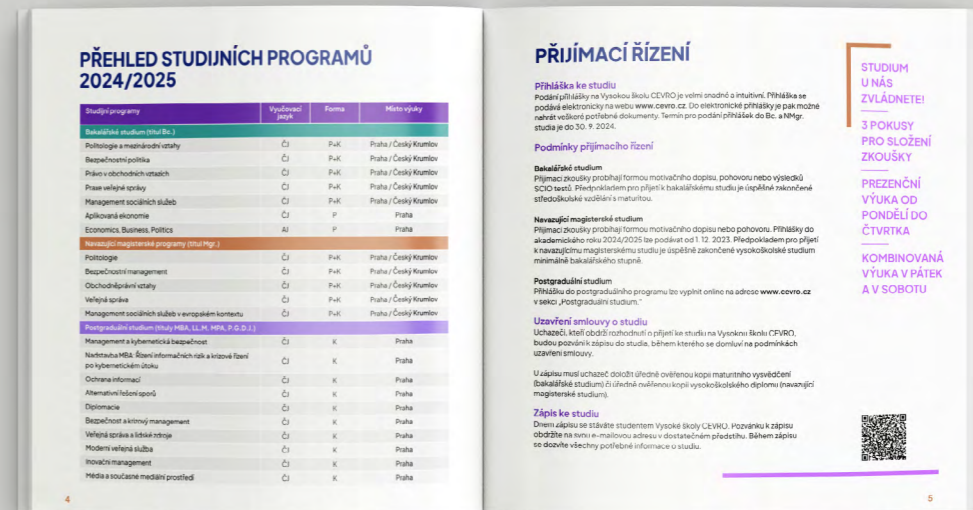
PŘEHLED STUDIJNÍCH PROGRAMŮ 2024/2025

| Studijní programy | Vyučovací jazyk | Forma | Místo výuky |
|---|---|---|---|
| Bakalářské studium (titul Bc.) | | | |
| Politologie a mezinárodní vztahy | ČJ | P+K | Praha / Český Krumlov |
| Bezpečnostní politika | ČJ | P+K | Praha / Český Krumlov |
| Právo v obchodních vztazích | ČJ | P+K | Praha / Český Krumlov |
| Praxe veřejné správy | ČJ | P+K | Praha / Český Krumlov |
| Management sociálních služeb | ČJ | P+K | Praha / Český Krumlov |
| Aplikovaná ekonomie | ČJ | P | Praha |
| Economics, Business, Politics | AJ | P | Praha |
| Navazující magisterské programy (titul Mgr.) | | | |
| Politologie | ČJ | P+K | Praha / Český Krumlov |
| Bezpečnostní management | ČJ | P+K | Praha / Český Krumlov |
| Obchodněprávní vztahy | ČJ | P+K | Praha / Český Krumlov |
| Veřejná správa | ČJ | P+K | Praha / Český Krumlov |
| Management sociálních služeb v evropském kontextu | ČJ | P+K | Praha / Český Krumlov |
| Postgraduální studium (tituly MBA, LL.M., MPA, P.G.D.I.) | | | |
| Management a kybernetická bezpečnost | ČJ | K | Praha |
| Nadstavba MBA: Řízení informačních rizik a krizové řízení po kybernetickém útoku | ČJ | K | Praha |
| Ochrana informací | ČJ | K | Praha |
| Alternativní řešení sporů | ČJ | K | Praha |
| Diplomacie | ČJ | K | Praha |
| Bezpečnost a krizový management | ČJ | K | Praha |
| Veřejná správa a lidské zdroje | ČJ | K | Praha |
| Moderní veřejná služba | ČJ | K | Praha |
| Inovační management | ČJ | K | Praha |
| Média a současné mediální prostředí | ČJ | K | Praha |

4

PŘIJÍMACÍ ŘÍZENÍ

Přihláška ke studiu
Podání přihlášky na Vysokou školu CEVRO je velmi snadné a intuitivní. Přihláška se podává elektronicky na webu www.cevro.cz. Do elektronické přihlášky je pak možné nahrát veškeré potřebné dokumenty. Termín pro podání přihlášek do Bc. a NMgr. studia je do 30. 9. 2024.

Podmínky přijímacího řízení

Bakalářské studium
Přijímací zkoušky probíhají formou motivačního dopisu, pohovoru nebo výsledků SCIO testů. Předpokladem pro přijetí k bakalářskému studiu je úspěšně zakončené středoškolské vzdělání s maturitou.

Navazující magisterské studium
Přijímací zkoušky probíhají formou motivačního dopisu nebo pohovoru. Přihlášky do akademického roku 2024/2025 lze podávat od 1. 12. 2023. Předpokladem pro přijetí k navazujícímu magisterskému studiu je úspěšně zakončené vysokoškolské studium minimálně bakalářského stupně.

Postgraduální studium
Přihlášku do postgraduálního programu lze vyplnit online na adrese www.cevro.cz v sekci „Postgraduální studium."

Uzavření smlouvy o studiu
Uchazeči, kteří obdrží rozhodnutí o přijetí ke studiu na Vysokou školu CEVRO, budou pozváni k zápisu do studia, během kterého se domluví na podmínkách uzavření smlouvy.

U zápisu musí uchazeč doložit úředně ověřenou kopii maturitního vysvědčení (bakalářské studium) či úředně ověřenou kopii vysokoškolského diplomu (navazující magisterské studium).

Zápis ke studiu
Dnem zápisu se stáváte studentem Vysoké školy CEVRO. Pozvánku k zápisu obdržíte na svou e-mailovou adresu v dostatečném předstihu. Během zápisu se dozvíte všechny potřebné informace o studiu.

STUDIUM U NÁS ZVLÁDNETE!

3 POKUSY PRO SLOŽENÍ ZKOUŠKY

PREZENČNÍ VÝUKA OD PONDĚLÍ DO ČTVRTKA

KOMBINOVANÁ VÝUKA V PÁTEK A V SOBOTU

5